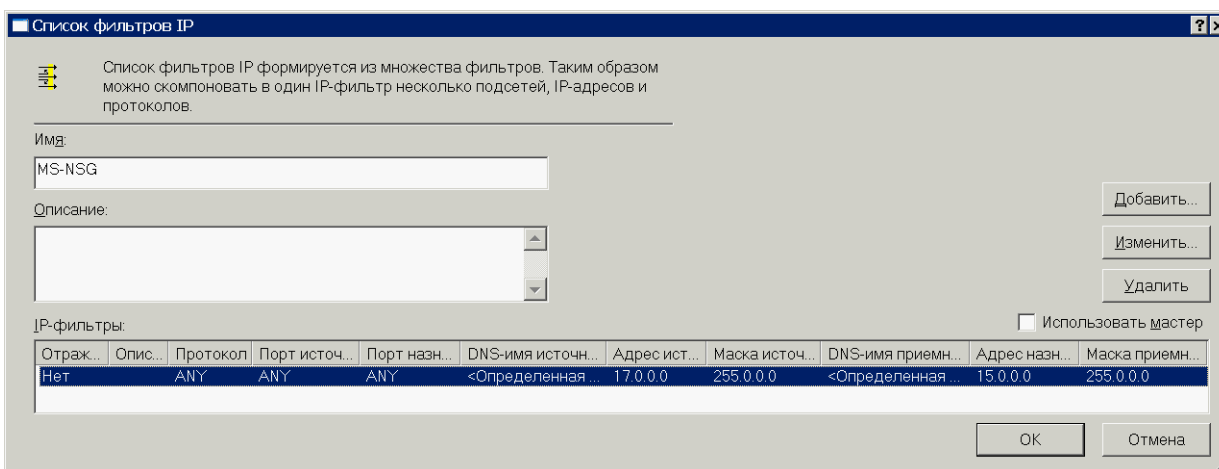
Список фильтров IP

Список фильтров IP формируется из множества фильтров. Таким образом можно скомпоновать в один IP-фильтр несколько подсетей, IP-адресов и протоколов.

Имя:

MS-NSG

Описание:

Добавить...

Изменить...

Удалить

IP-фильтры:

Использовать мастер

| Отраж... | Опис... | Протокол | Порт источ... | Порт назн... | DNS-имя источн... | Адрес ист... | Маска источ... | DNS-имя приемн... | Адрес назн... | Маска приемн... |
|---|---|---|---|---|---|---|---|---|---|---|
| Нет | | ANY | ANY | ANY | <Определенная ... | 17.0.0.0 | 255.0.0.0 | <Определенная ... | 15.0.0.0 | 255.0.0.0 |

OK

Отмена